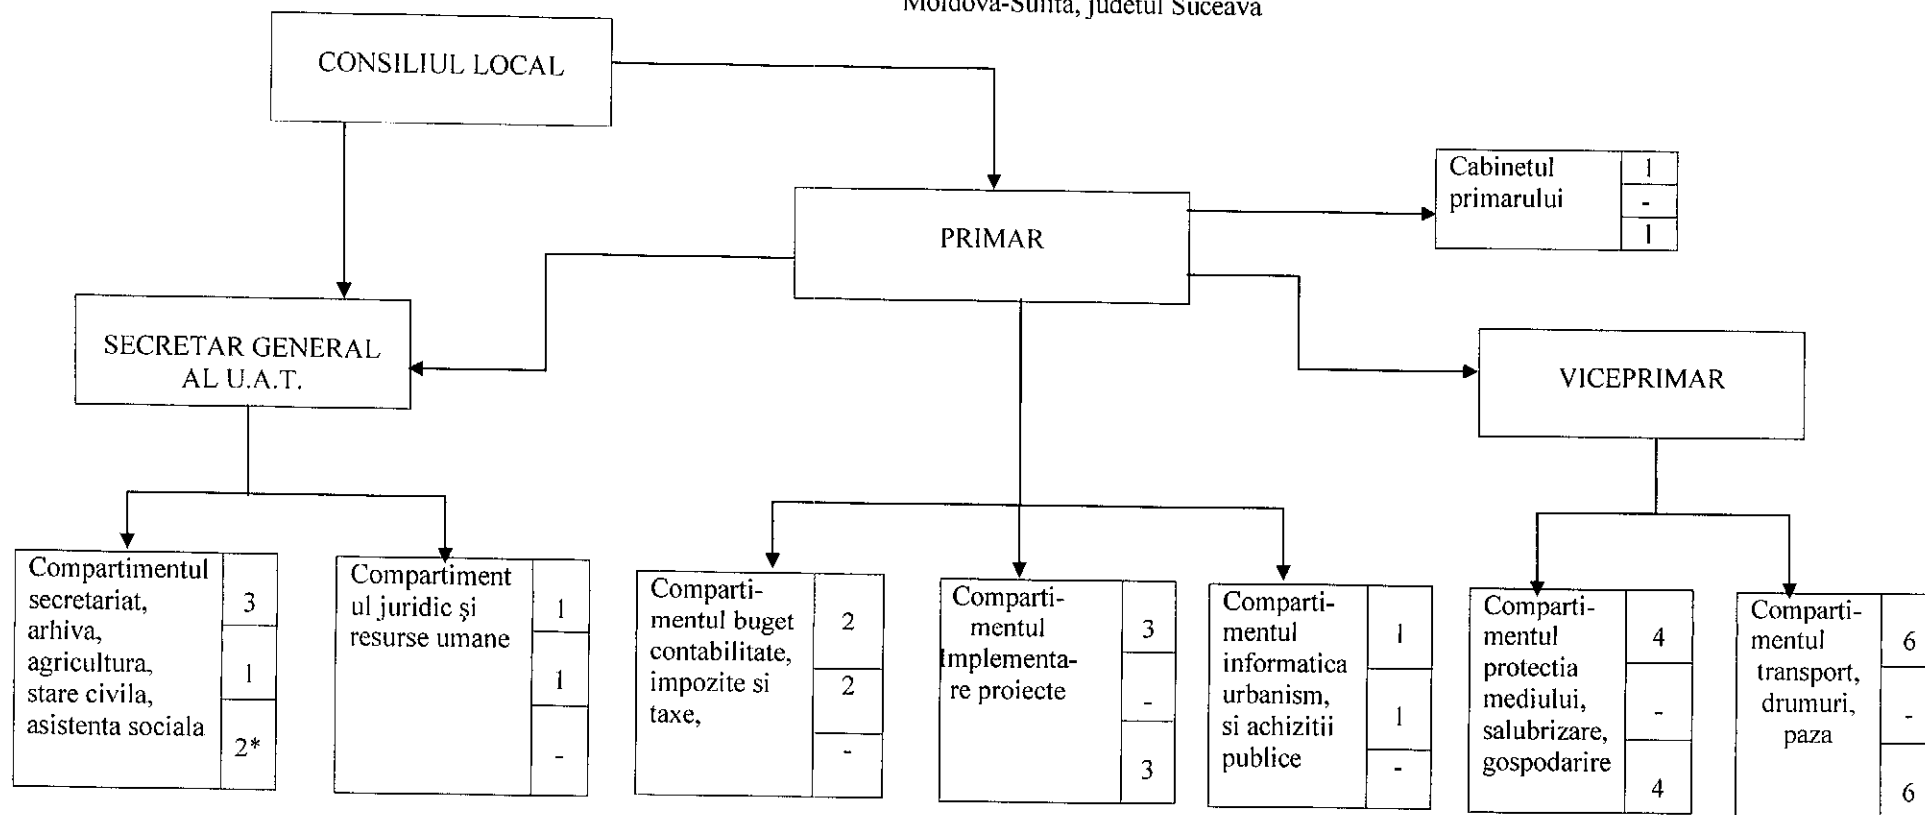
Moldova-Sulita, judetul Suceava

CONSILIUL LOCAL

PRIMAR

Cabinetul primarului | 1 | - | 1

SECRETAR GENERAL AL U.A.T.

VICEPRIMAR

Compartimentul secretariat, arhiva, agricultura, stare civila, asistenta sociala | 3 | 1 | 2*

Compartimentul juridic şi resurse umane | 1 | 1 | -

Compartimentul buget contabilitate, impozite si taxe, | 2 | 2 | -

Compartimentul Implementare proiecte | 3 | - | 3

Compartimentul informatica urbanism, si achizitii publice | 1 | 1 | -

Compartimentul protectia mediului, salubrizare, gospodarire | 4 | - | 4

Compartimentul transport, drumuri, paza | 6 | - | 6